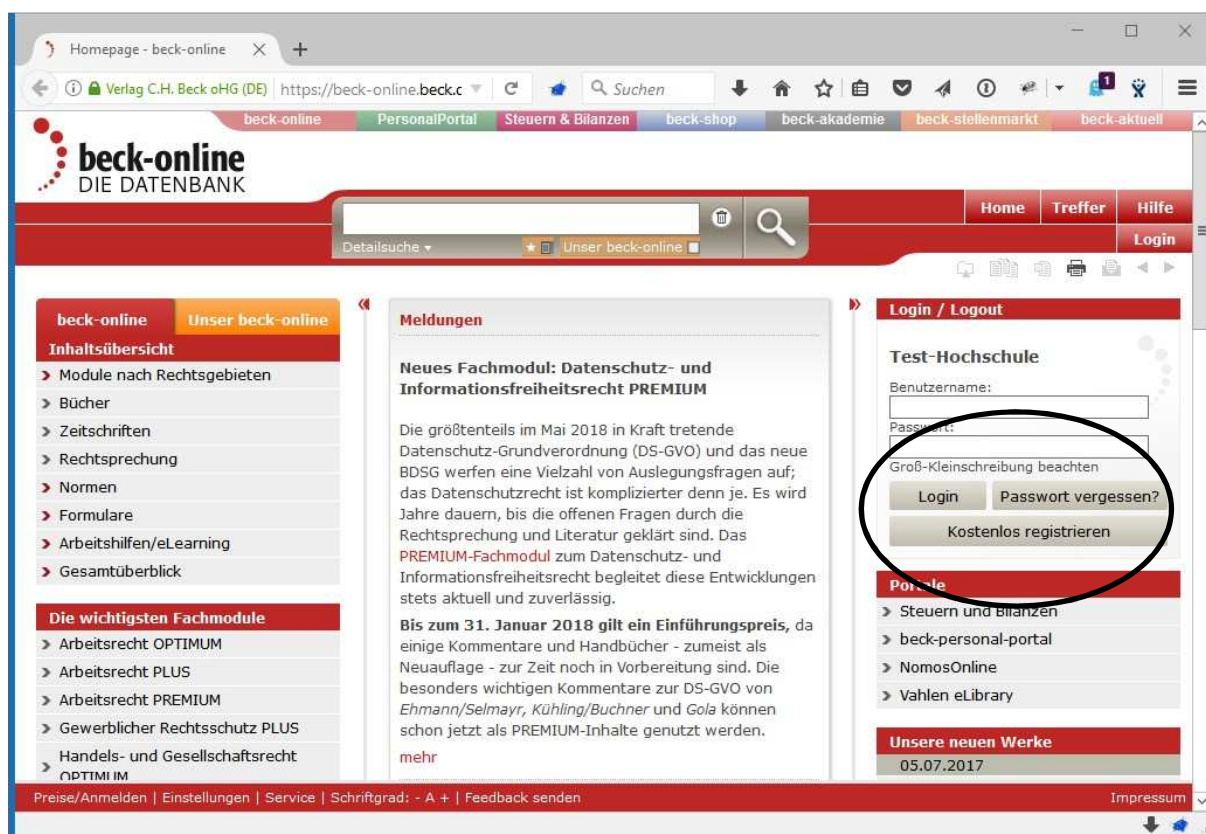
Homepage - beck-online

Verlag C.H. Beck oHG (DE) https://beck-online.beck.c

Suchen

1

beck-online PersonalPortal Steuern & Bilanzen beck-shop beck-akademie beck-stellenmarkt beck-aktuell

beck-online
DIE DATENBANK

Home Treffer Hilfe
Login

Detailsuche ▾ Unser beck-online

beck-online Unser beck-online
Inhaltsübersicht
› Module nach Rechtsgebieten
› Bücher
› Zeitschriften
› Rechtsprechung
› Normen
› Formulare
› Arbeitshilfen/eLearning
› Gesamtüberblick

Die wichtigsten Fachmodule
› Arbeitsrecht OPTIMUM
› Arbeitsrecht PLUS
› Arbeitsrecht PREMIUM
› Gewerblicher Rechtsschutz PLUS
› Handels- und Gesellschaftsrecht OPTIMUM

Meldungen

Neues Fachmodul: Datenschutz- und Informationsfreiheitsrecht PREMIUM

Die größtenteils im Mai 2018 in Kraft tretende Datenschutz-Grundverordnung (DS-GVO) und das neue BDSG werfen eine Vielzahl von Auslegungsfragen auf; das Datenschutzrecht ist komplizierter denn je. Es wird Jahre dauern, bis die offenen Fragen durch die Rechtsprechung und Literatur geklärt sind. Das PREMIUM-Fachmodul zum Datenschutz- und Informationsfreiheitsrecht begleitet diese Entwicklungen stets aktuell und zuverlässig.

Bis zum 31. Januar 2018 gilt ein Einführungspreis, da einige Kommentare und Handbücher - zumeist als Neuauflage - zur Zeit noch in Vorbereitung sind. Die besonders wichtigen Kommentare zur DS-GVO von Ehmann/Selmayr, Kühling/Buchner und Gola können schon jetzt als PREMIUM-Inhalte genutzt werden.

mehr

Login / Logout

Test-Hochschule

Benutzername:

Passwort:

Groß-Kleinschreibung beachten

Login Passwort vergessen?

Kostenlos registrieren

Portale
› Steuern und Bilanzen
› beck-personal-portal
› NomosOnline
› Vahlen eLibrary

Unsere neuen Werke
05.07.2017

Preise/Anmelden | Einstellungen | Service | Schriftgrad: - A + | Feedback senden

Impressum